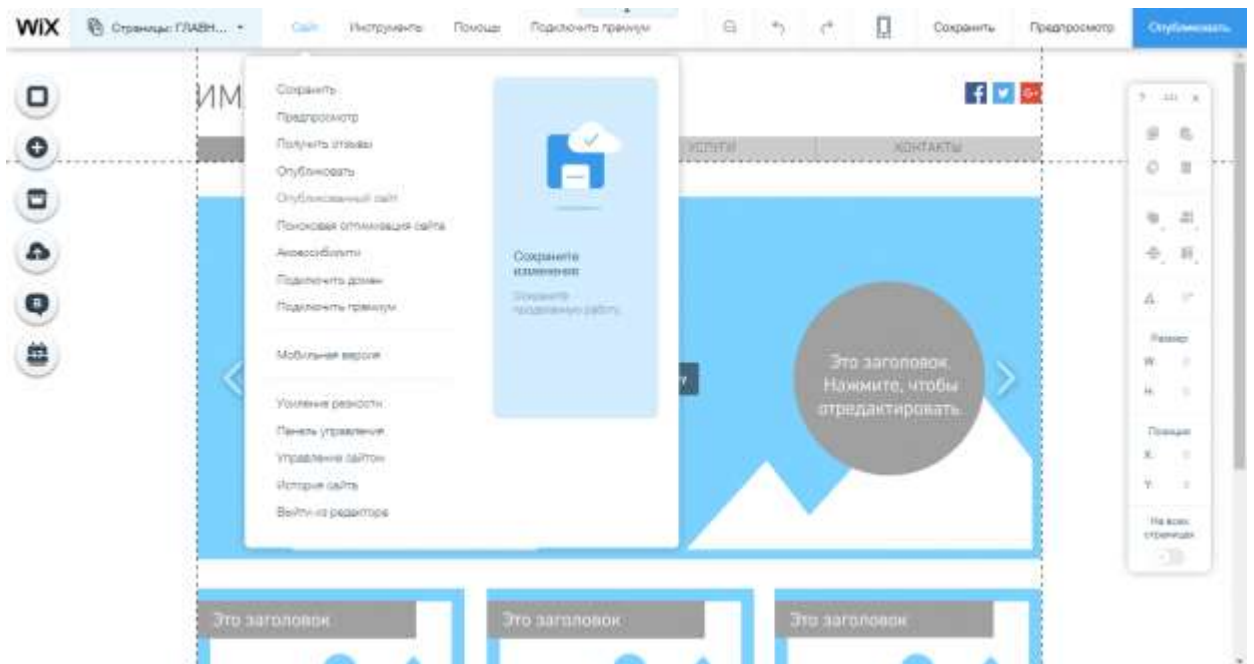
WiX Страницы: ГЛАВН... Сайт Инструменты Помощь Подключить премиум Сохранить Предпросмотр Опубликовать

ИМ

Сохранить
Предпросмотр
Получить отзывы
Опубликовать
Опубликованный сайт
Поисковая оптимизация сайта
Accessibility
Подключить домен
Подключить премиум

Мобильная версия

Усиление резкости
Панель управления
Управление сайтом
История сайта
Выйти из редактора

Сохраните изменения
Сохраните проделанную работу

УСЛУГИ КОНТАКТЫ

Это заголовок. Нажмите, чтобы отредактировать.

Размер
W
H

Позиция
X
Y

На всех страницах

Это заголовок

Это заголовок

Это заголовок